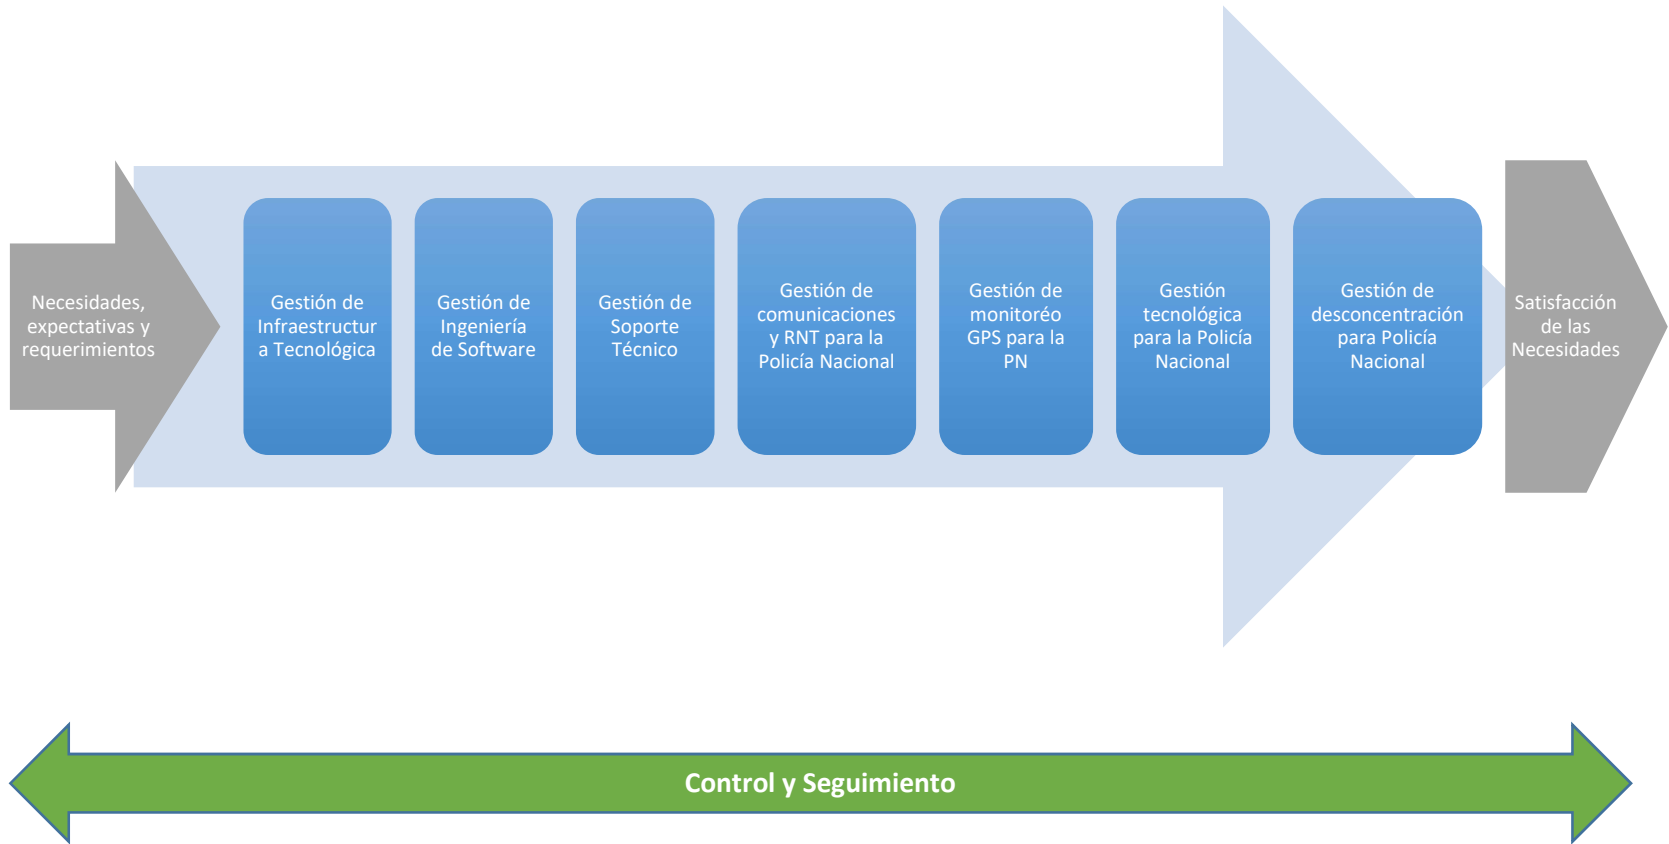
Necesidades, expectativas y requerimientos

Gestión de Infraestructura Tecnológica

Gestión de Ingeniería de Software

Gestión de Soporte Técnico

Gestión de comunicaciones y RNT para la Policía Nacional

Gestión de monitoréo GPS para la PN

Gestión tecnológica para la Policía Nacional

Gestión de desconcentración para Policía Nacional

Satisfacción de las Necesidades

Control y Seguimiento